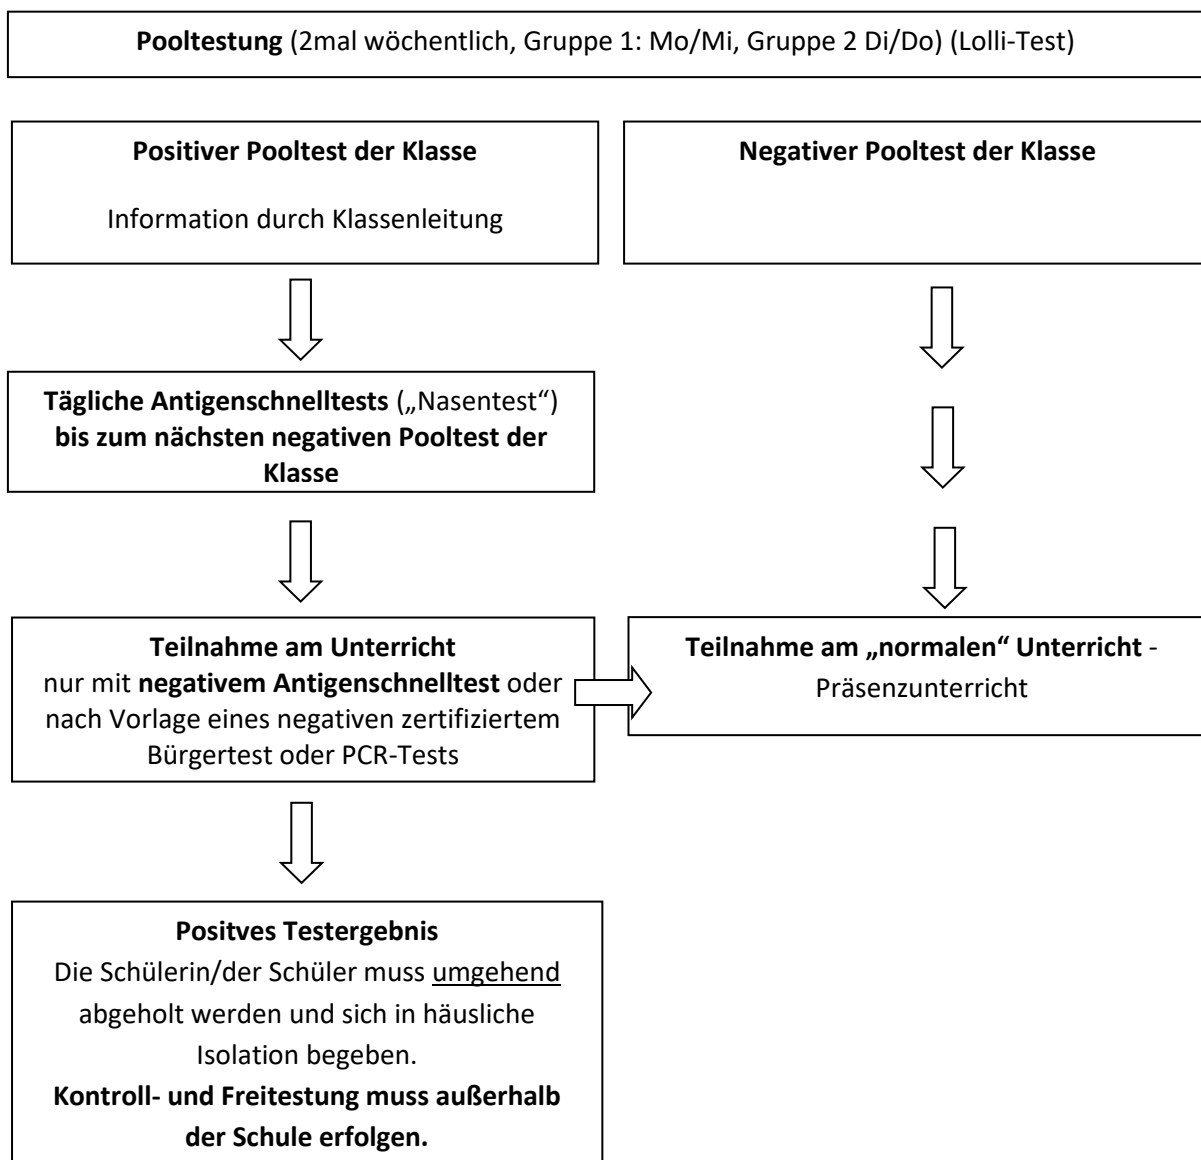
Pooltestung (2mal wöchentlich, Gruppe 1: Mo/Mi, Gruppe 2 Di/Do) (Lolli-Test)

Positiver Pooltest der Klasse

Information durch Klassenleitung

Negativer Pooltest der Klasse

Tägliche Antigenschnelltests („Nasentest“) bis zum nächsten negativen Pooltest der Klasse

Teilnahme am Unterricht
nur mit negativem Antigenschnelltest oder nach Vorlage eines negativen zertifiziertem Bürgertest oder PCR-Tests

Teilnahme am „normalen“ Unterricht - Präsenzunterricht

Positves Testergebnis
Die Schülerin/der Schüler muss umgehend abgeholt werden und sich in häusliche Isolation begeben.
Kontroll- und Freitestung muss außerhalb der Schule erfolgen.